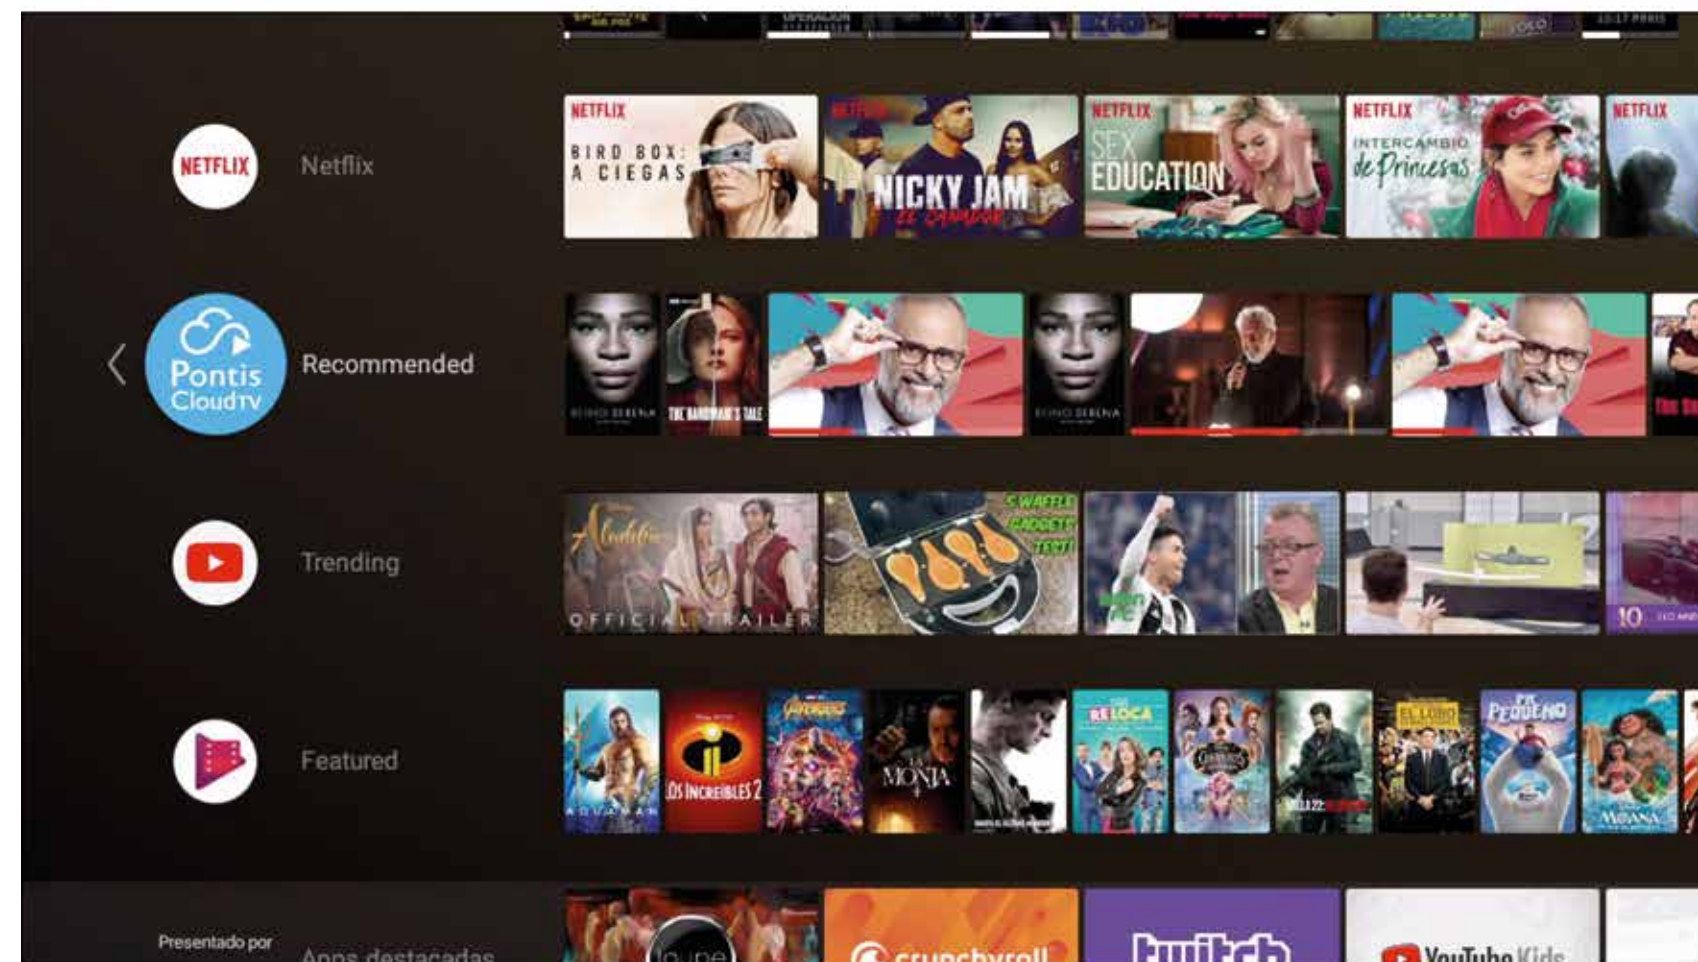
NETFLIX Netflix

NETFLIX BIRD BOX: A CIEGAS
NETFLIX NICKY JAM EL GANADOR
NETFLIX SEX EDUCATION
NETFLIX INTERCAMBIO de Princesas
NETFLIX

Pontis CloudTV Recommended

THE HANDMAID'S TALE

Trending

Aladdin OFFICIAL TRAILER
5 WAFFLE GADGETS TEST!
10

Featured

AQUAMAN
LOS INCREÍBLES 2
AVENGERS
LA MONJA
RE LOCA
MOANA
PIE PEQUEÑO
EL LOBO

Presentado por Apps destacadas

crunchyroll
twitch
YouTube Kids